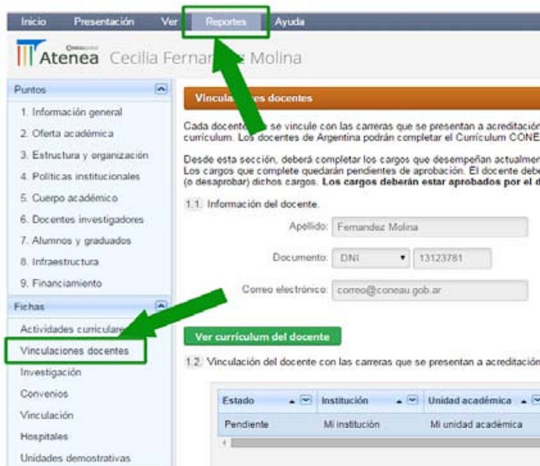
Inicio Presentación Ver Reportes Ayuda

Atenea Cecilia Fernan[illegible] Molina

Puntos
1. Información general
2. Oferta académica
3. Estructura y organización
4. Políticas institucionales
5. Cuerpo académico
6. Docentes investigadores
7. Alumnos y graduados
8. Infraestructura
9. Financiamiento

Fichas
Actividades curricular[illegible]
Vinculaciones docentes
Investigación
Convenios
Vinculación
Hospitales
Unidades demostrativas

Vincula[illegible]es docentes

Cada docente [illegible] se vincule con las carreras que se presentan a acreditació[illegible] currículum. Los docentes de Argentina podrán completar el Currículum CONE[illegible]

Desde esta sección, deberá completar los cargos que desempeñan actualmen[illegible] Los cargos que complete quedarán pendientes de aprobación. El docente debe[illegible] (o desaprobar) dichos cargos. Los cargos deberán estar aprobados por el d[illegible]

1.1. Información del docente.

Apellido: Fernandez Molina

Documento: DNI 13123781

Correo electrónico: correo@coneau.gob.ar

Ver currículum del docente

1.2. Vinculación del docente con las carreras que se presentan a acreditación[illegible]

| Estado | Institución | Unidad académica |
|---|---|---|
| Pendiente | Mi institución | Mi unidad académica |